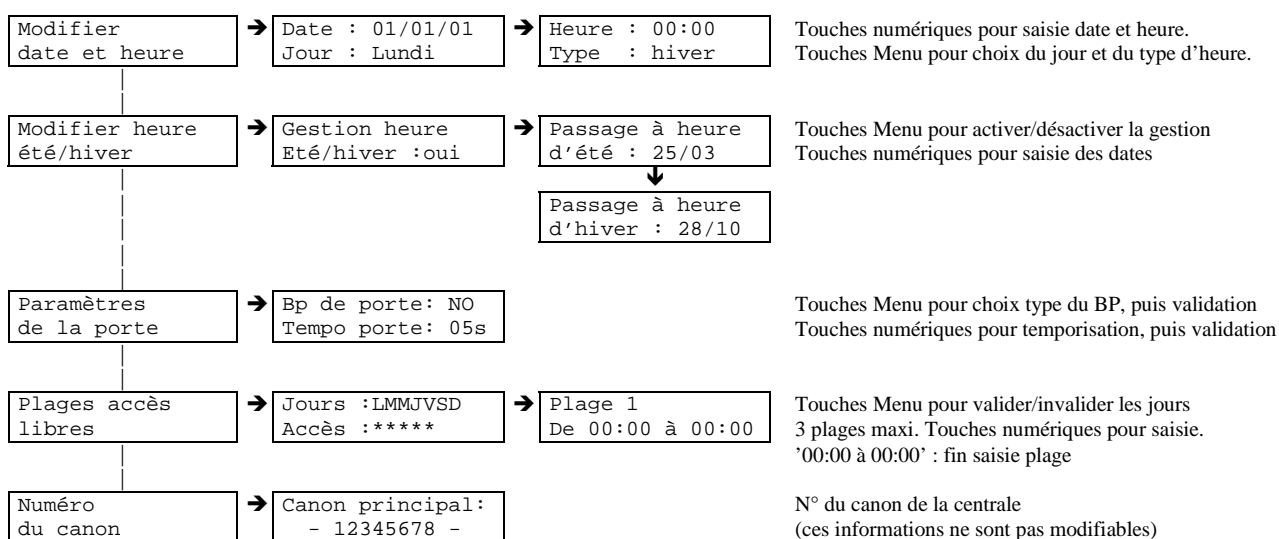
Modifier date et heure

Date : 01/01/01
Jour : Lundi

Heure : 00:00
Type : hiver

Touches numériques pour saisie date et heure.
Touches Menu pour choix du jour et du type d'heure.

Modifier heure été/hiver

Gestion heure
Eté/hiver :oui

Passage à heure d'été : 25/03

Passage à heure d'hiver : 28/10

Touches Menu pour activer/désactiver la gestion
Touches numériques pour saisie des dates

Paramètres de la porte

Bp de porte: NO
Tempo porte: 05s

Touches Menu pour choix type du BP, puis validation
Touches numériques pour temporisation, puis validation

Plages accès libres

Jours :LMMJVSD
Accès :*****

Plage 1
De 00:00 à 00:00

Touches Menu pour valider/invalider les jours
3 plages maxi. Touches numériques pour saisie.
'00:00 à 00:00' : fin saisie plage

Numéro du canon

Canon principal:
- 12345678 -

N° du canon de la centrale
(ces informations ne sont pas modifiables)